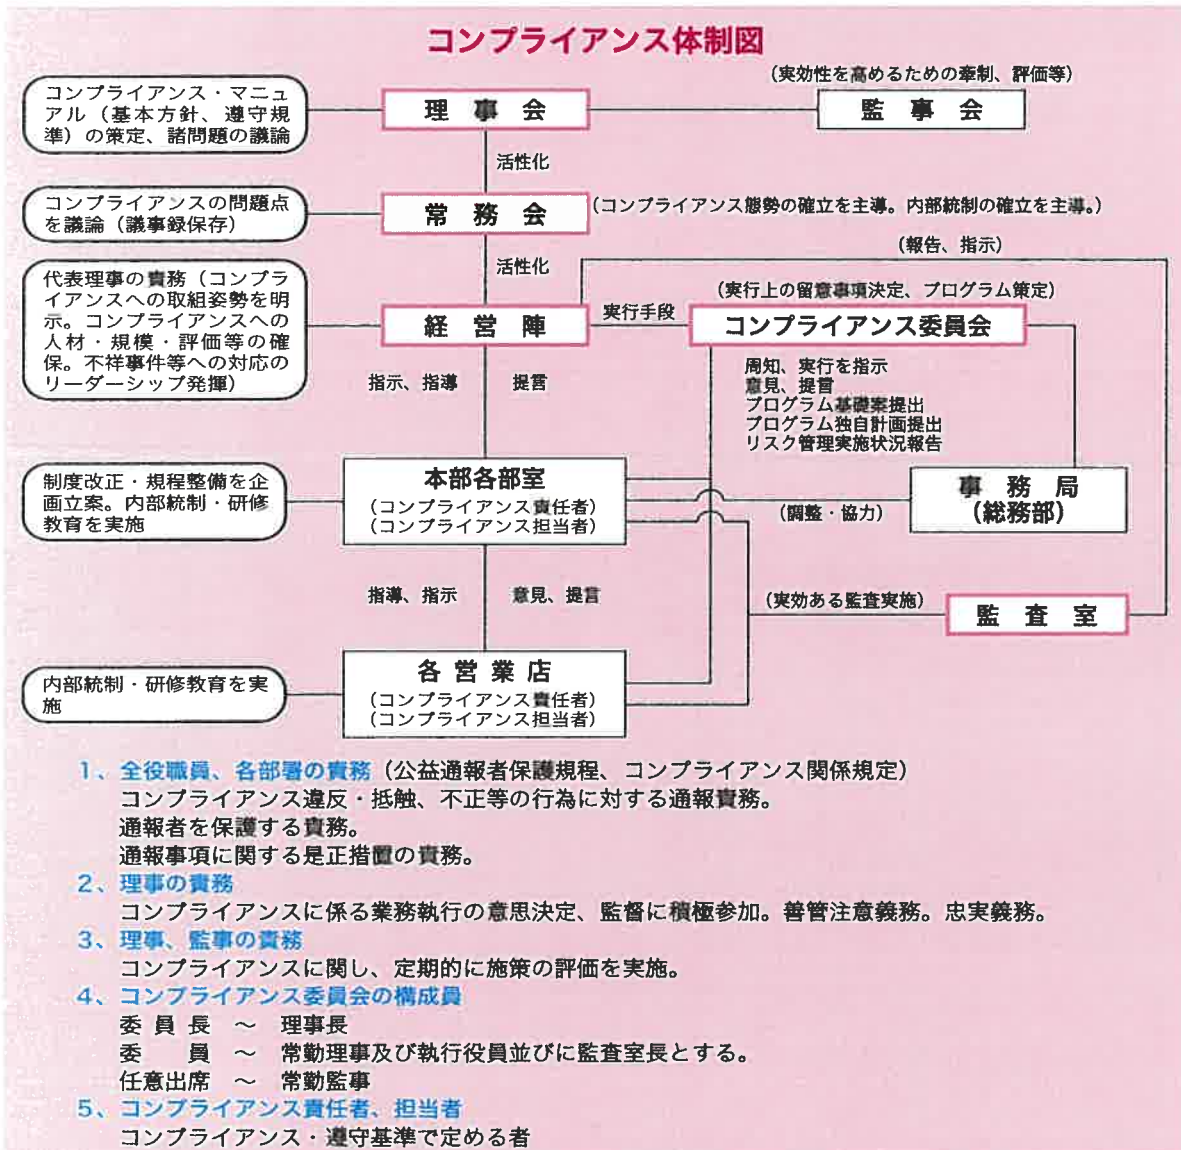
コンプライアンス体制図

コンプライアンス・マニュアル（基本方針、遵守規準）の策定、諸問題の議論

理事会

（実効性を高めるための牽制、評価等）

監事会

活性化

コンプライアンスの問題点を議論（議事録保存）

常務会

（コンプライアンス態勢の確立を主導。内部統制の確立を主導。）

活性化

（報告、指示）

代表理事の責務（コンプライアンスへの取組姿勢を明示。コンプライアンスへの人材・規模・評価等の確保。不祥事件等への対応のリーダーシップ発揮）

経営陣

実行手段

（実行上の留意事項決定、プログラム策定）

コンプライアンス委員会

指示、指導

提言

周知、実行を指示
意見、提言
プログラム基礎案提出
プログラム独自計画提出
リスク管理実施状況報告

制度改正・規程整備を企画立案。内部統制・研修教育を実施

本部各部室
（コンプライアンス責任者）
（コンプライアンス担当者）

（調整・協力）

事務局
（総務部）

指導、指示

意見、提言

（実効ある監査実施）

監査室

内部統制・研修教育を実施

各営業店
（コンプライアンス責任者）
（コンプライアンス担当者）

1、全役職員、各部署の責務（公益通報者保護規程、コンプライアンス関係規定）
コンプライアンス違反・抵触、不正等の行為に対する通報責務。
通報者を保護する責務。
通報事項に関する是正措置の責務。

2、理事の責務
コンプライアンスに係る業務執行の意思決定、監督に積極参加。善管注意義務。忠実義務。

3、理事、監事の責務
コンプライアンスに関し、定期的に施策の評価を実施。

4、コンプライアンス委員会の構成員
委員長 ～ 理事長
委員 ～ 常勤理事及び執行役員並びに監査室長とする。
任意出席 ～ 常勤監事

5、コンプライアンス責任者、担当者
コンプライアンス・遵守基準で定める者